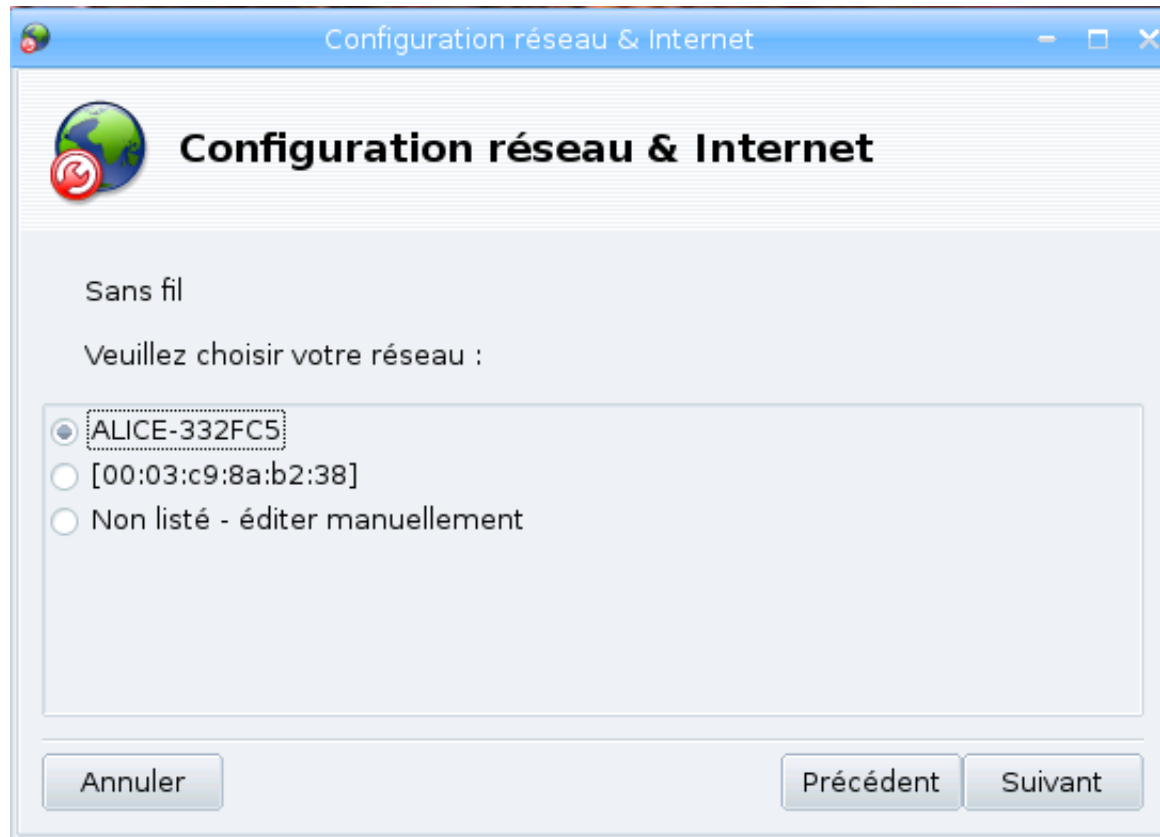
Configuration réseau & Internet

Configuration réseau & Internet

Sans fil

Veuillez choisir votre réseau :

ALICE-332FC5
[00:03:c9:8a:b2:38]
Non listé - éditer manuellement

Annuler

Précédent

Suivant